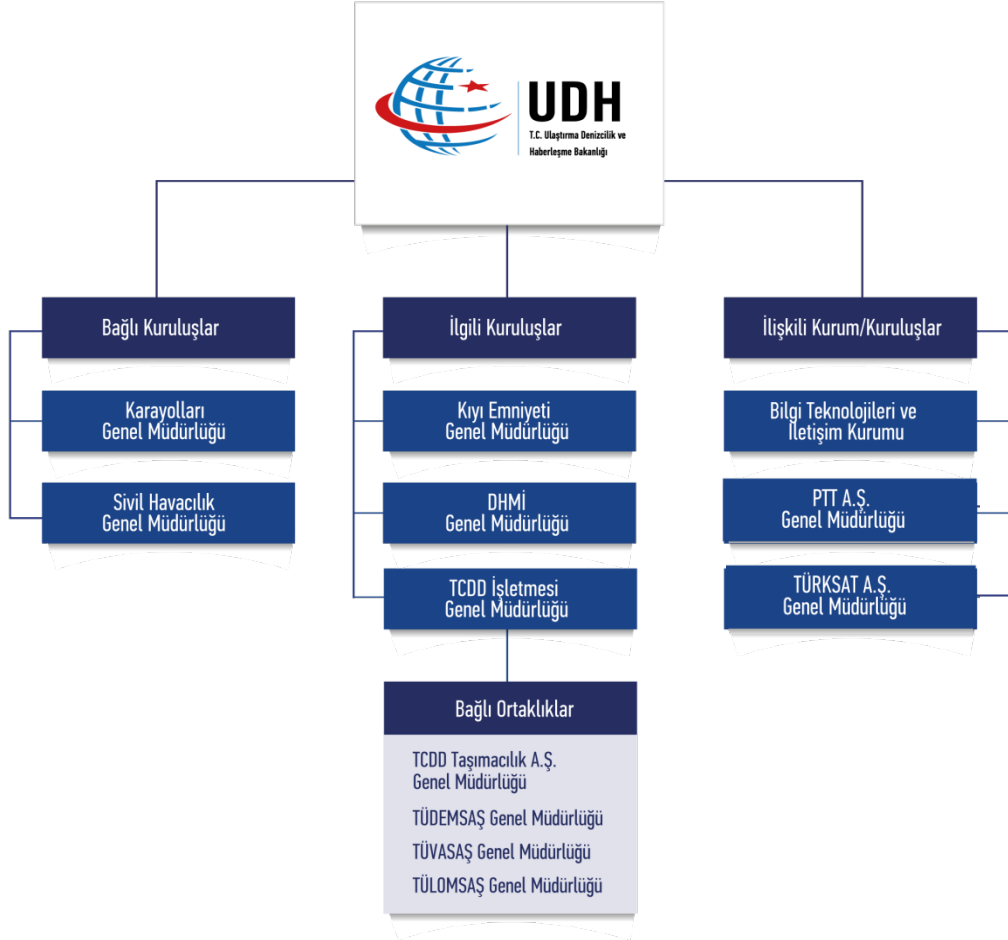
UDH
T.C. Ulaştırma Denizcilik ve Haberleşme Bakanlığı

Bağlı Kuruluşlar

Karayolları Genel Müdürlüğü

Sivil Havacılık Genel Müdürlüğü

İlgili Kuruluşlar

Kıyı Emniyeti Genel Müdürlüğü

DHMİ Genel Müdürlüğü

TCDD İşletmesi Genel Müdürlüğü

Bağlı Ortaklıklar

TCDD Taşımacılık A.Ş. Genel Müdürlüğü

TÜDEMSAŞ Genel Müdürlüğü

TÜVASAŞ Genel Müdürlüğü

TÜLOMSAŞ Genel Müdürlüğü

İlişkili Kurum/Kuruluşlar

Bilgi Teknolojileri ve İletişim Kurumu

PTT A.Ş. Genel Müdürlüğü

TÜRKSAT A.Ş. Genel Müdürlüğü